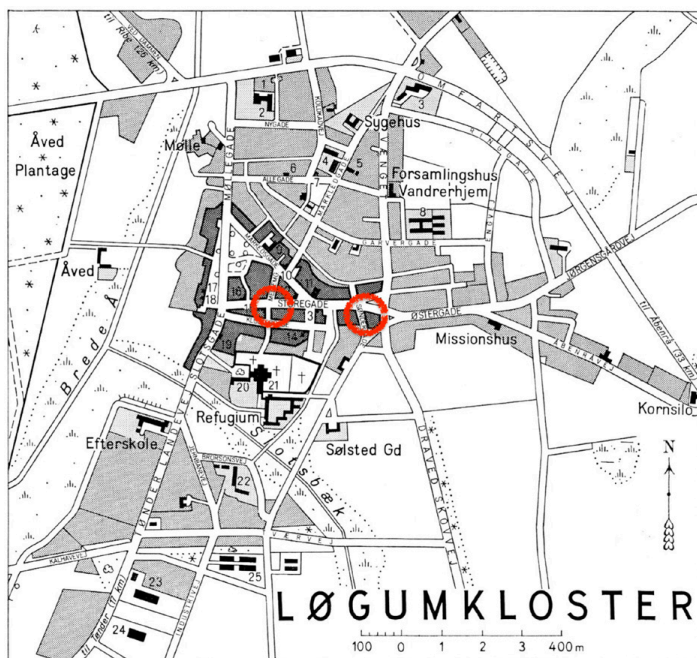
til Ribe (26 km)
1
2
3
DOMFARSVEJ
NYGADE
Sygehus
Åved Plantage
Mølle
MØLLEGADE
6
4
5
ALLEGADE
Forsamlingshus
Vandrerhjem
8
DÅRVERGADE
9
10
Åved
17
18
STORGADE
3
ØSTERGADE
KIRKENSGÅRDSVEJ
til Åbenrå (33 km)
Missionshus
19
20
21
Refugium
Kornsilo
Efterskole
Sølsted Gd
N
22
Brede Å
23
24
25
til Tønder (19 km)
LØGUMKLOSTER
100 0 1 2 3 400 m